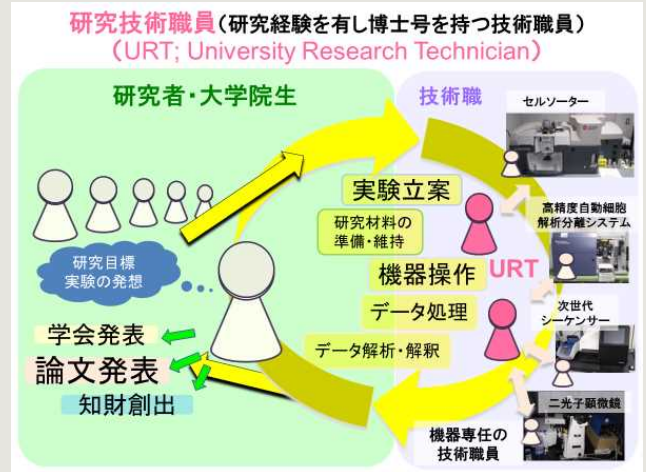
研究技術職員（研究経験を有し博士号を持つ技術職員）
（URT; University Research Technician）

研究者・大学院生

研究目標
実験の発想

学会発表
論文発表
知財創出

技術職

実験立案
研究材料の
準備・維持
機器操作
URT
データ処理
データ解析・解釈

セルソーター
高精度自動細胞
解析分離システム
次世代
シーケンサー
二光子顕微鏡

機器専任の
技術職員